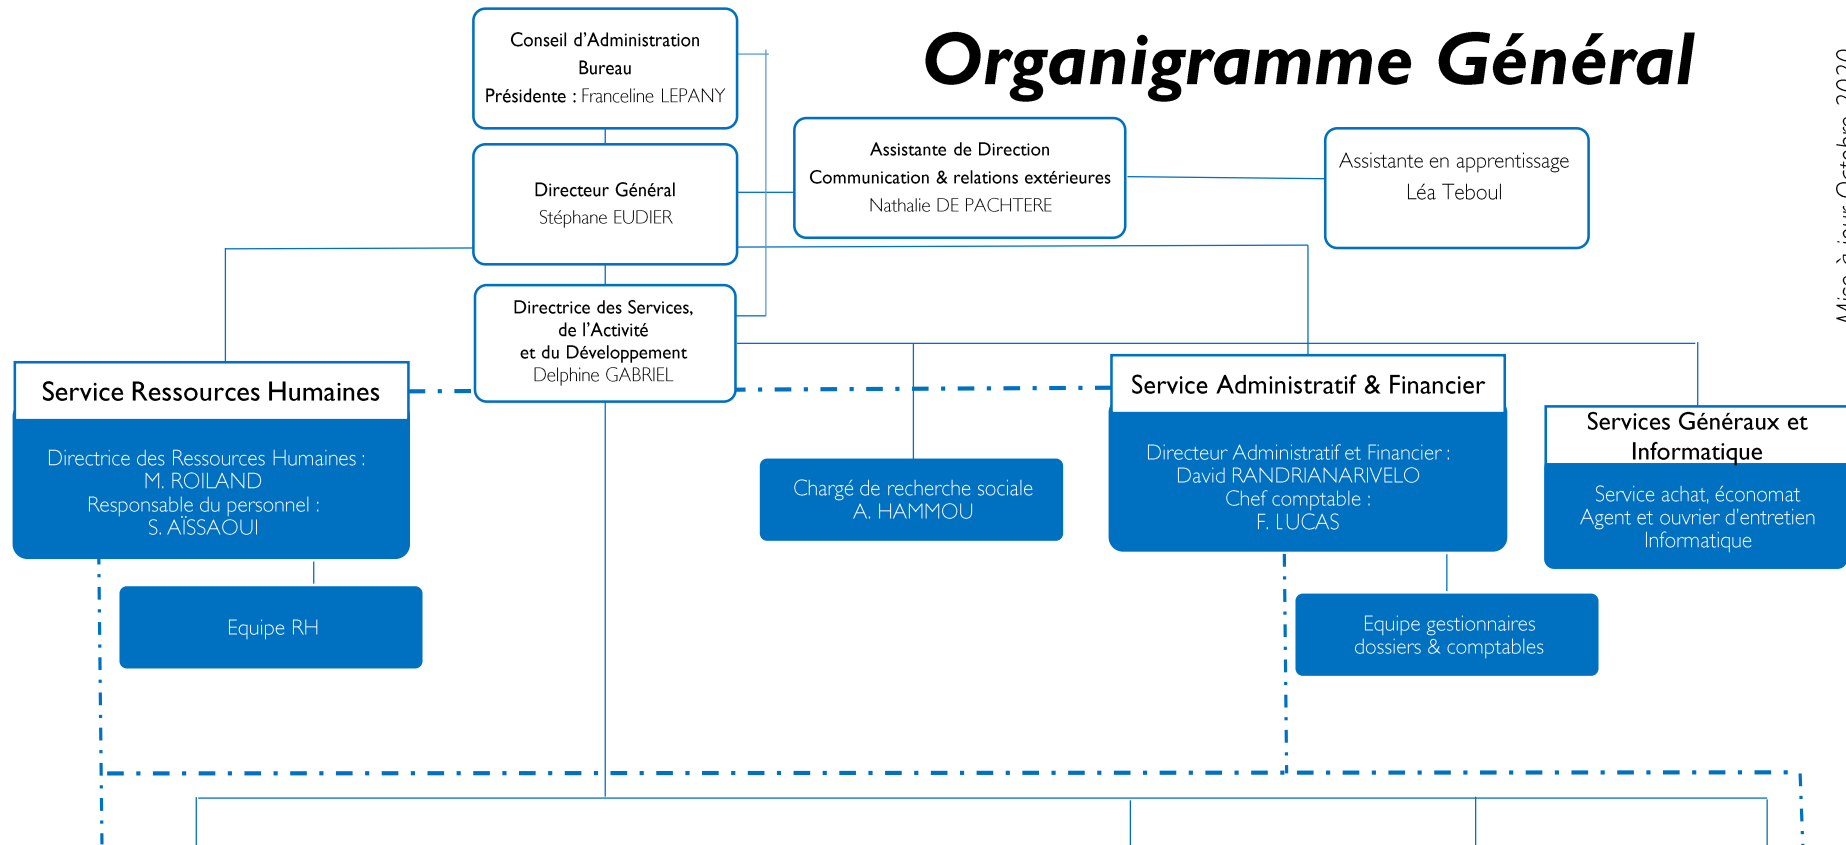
Organigramme Général

Mise à jour Octobre 2020

Conseil d'Administration
Bureau
Présidente : Franceline LEPANY

Directeur Général
Stéphane EUDIER

Assistante de Direction
Communication & relations extérieures
Nathalie DE PACHTERE

Assistante en apprentissage
Léa Teboul

Directrice des Services, de l'Activité et du Développement
Delphine GABRIEL

Service Ressources Humaines

Directrice des Ressources Humaines : M. ROILAND
Responsable du personnel : S. AÏSSAOUI

Equipe RH

Chargé de recherche sociale
A. HAMMOU

Service Administratif & Financier

Directeur Administratif et Financier : David RANDRIANARIVELO
Chef comptable : F. LUCAS

Equipe gestionnaires dossiers & comptables

Services Généraux et Informatique

Service achat, économat
Agent et ouvrier d'entretien
Informatique